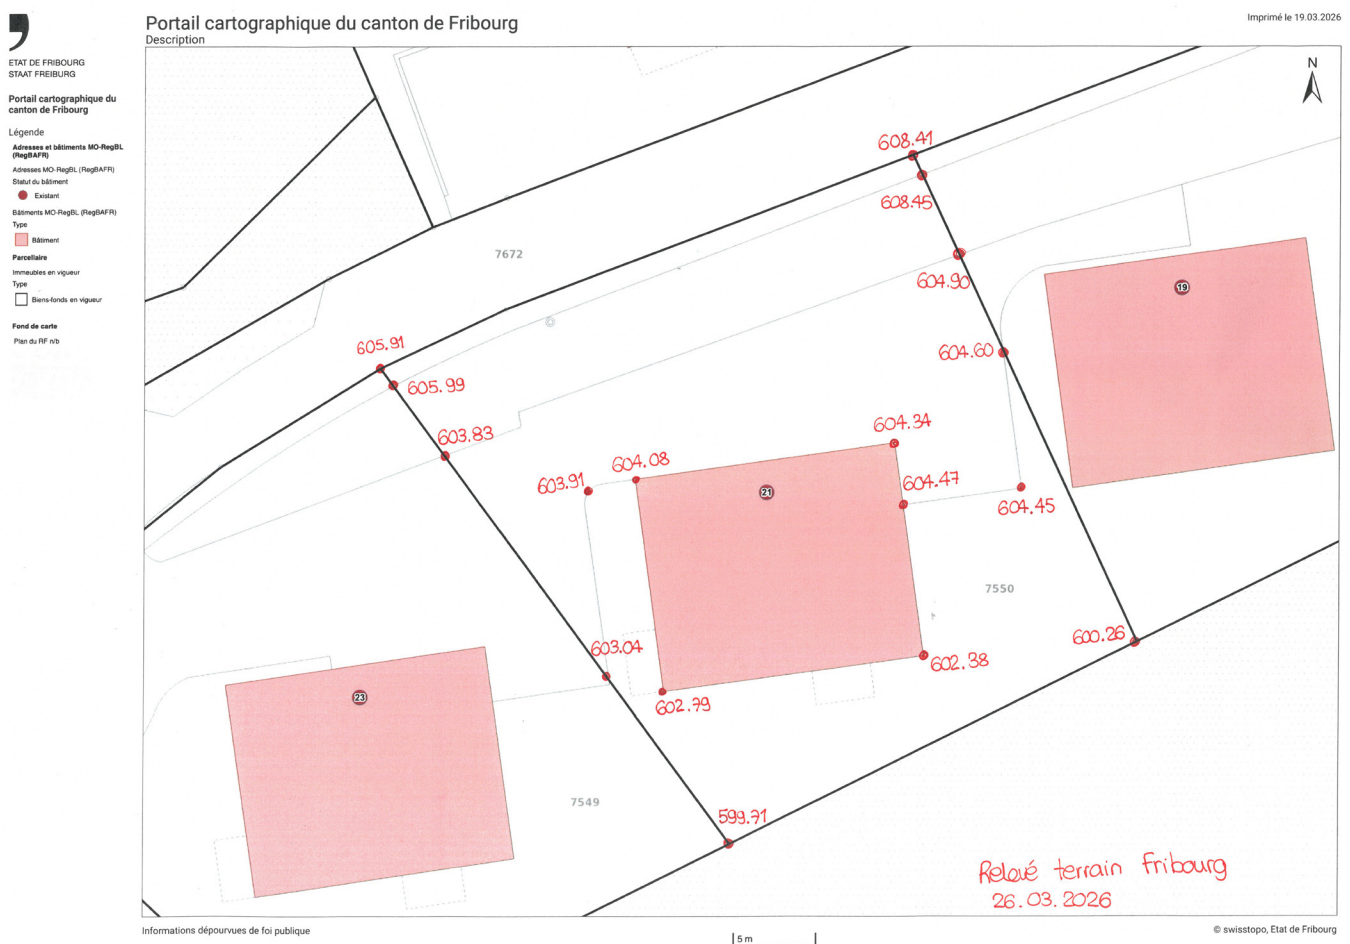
ETAT DE FRIBOURG
STAAT FREIBURG

Portail cartographique du canton de Fribourg

Légende

Adresses et bâtiments MO-RegBL (RegBAFR)

Adresses MO-RegBL (RegBAFR)

Statut du bâtiment

Existant

Bâtiments MO-RegBL (RegBAFR)

Type

Bâtiment

Parcellaire

Immeubles en vigueur

Type

Biens-fonds en vigueur

Fond de carte

Plan du RF n/b

Portail cartographique du canton de Fribourg
Description

Imprimé le 19.03.2026

N

608.41
608.45
604.90
604.60
7672
19
605.91
605.99
603.83
604.34
604.08
603.91
604.47
604.45
21
7550
600.26
603.04
602.38
602.79
23
7549
599.71

Relevé terrain Fribourg
26.03.2026

Informations dépourvues de foi publique

5 m

© swisstopo, Etat de Fribourg